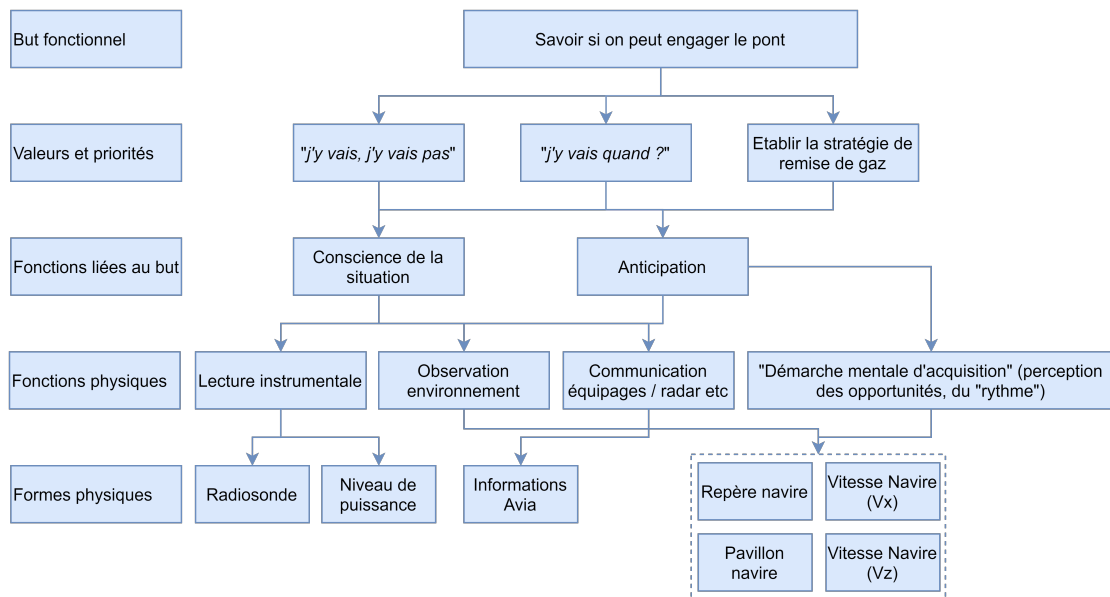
But fonctionnel

Savoir si on peut engager le pont

Valeurs et priorités

"j'y vais, j'y vais pas"

"j'y vais quand ?"

Etablir la stratégie de remise de gaz

Fonctions liées au but

Conscience de la situation

Anticipation

Fonctions physiques

Lecture instrumentale

Observation environnement

Communication équipages / radar etc

"Démarche mentale d'acquisition" (perception des opportunités, du "rythme")

Formes physiques

Radiosonde

Niveau de puissance

Informations Avia

Repère navire

Vitesse Navire (Vx)

Pavillon navire

Vitesse Navire (Vz)